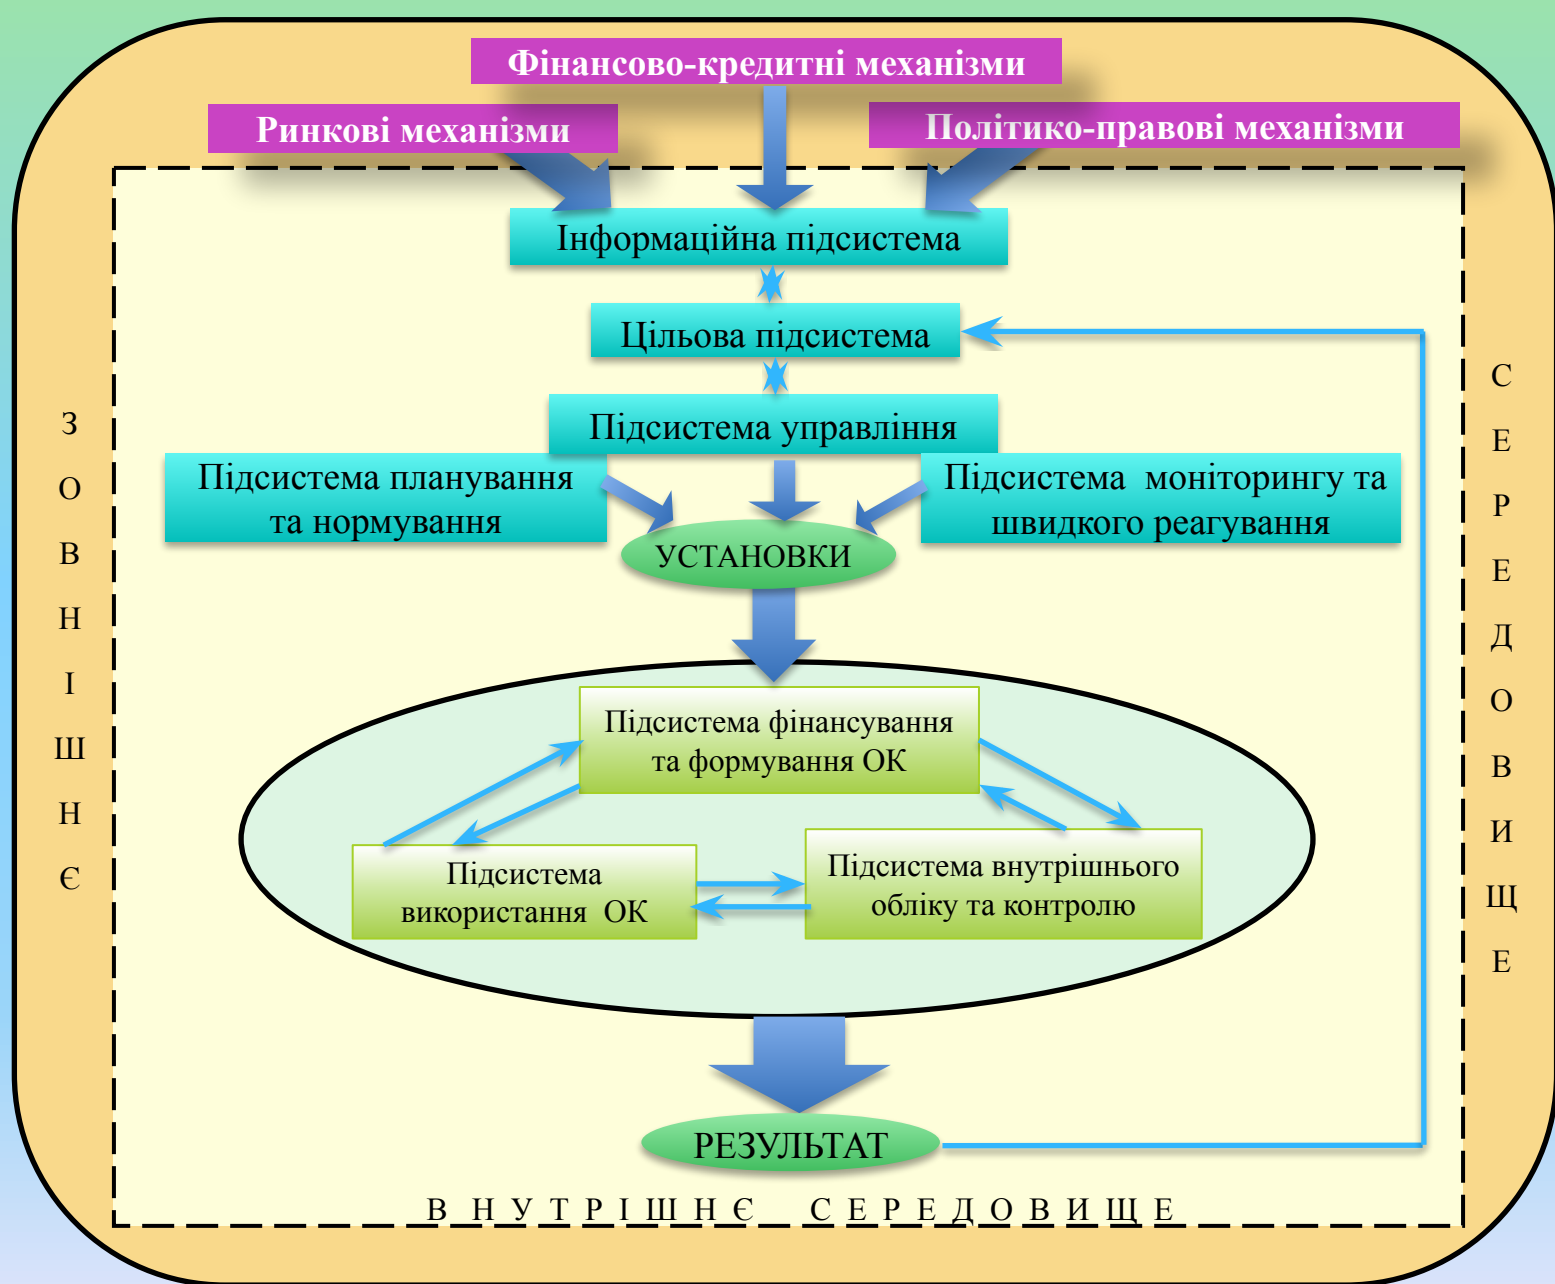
Фінансово-кредитні механізми

Ринкові механізми

Політико-правові механізми

Інформаційна підсистема

Цільова підсистема

Підсистема управління

Підсистема планування та нормування

Підсистема моніторингу та швидкого реагування

УСТАНОВКИ

Підсистема фінансування та формування ОК

Підсистема використання ОК

Підсистема внутрішнього обліку та контролю

РЕЗУЛЬТАТ

З О В Н І Ш Н Є

С Е Р Е Д О В И Щ Е

В Н У Т Р І Ш Н Є С Е Р Е Д О В И Щ Е